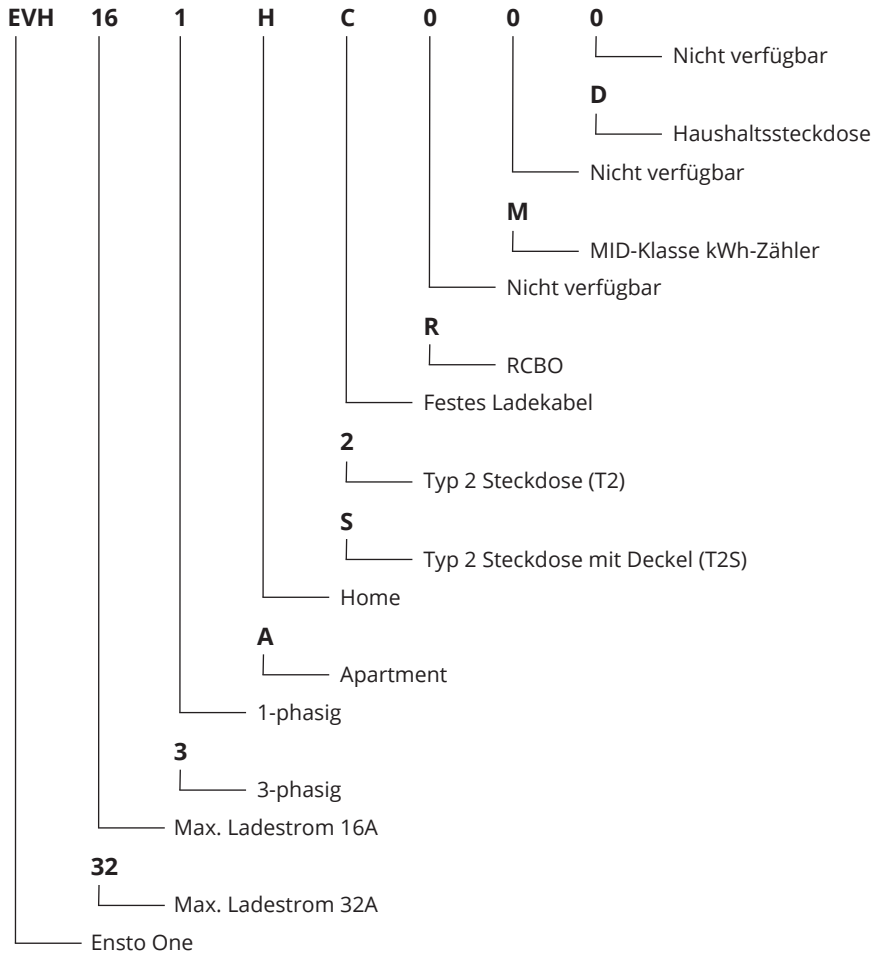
EVH 16 1 H C 0 0 0

Nicht verfügbar

D

Haushaltssteckdose

Nicht verfügbar

M

MID-Klasse kWh-Zähler

Nicht verfügbar

R

RCBO

Festes Ladekabel

2

Typ 2 Steckdose (T2)

S

Typ 2 Steckdose mit Deckel (T2S)

Home

A

Apartment

1-phasig

3

3-phasig

Max. Ladestrom 16A

32

Max. Ladestrom 32A

Ensto One